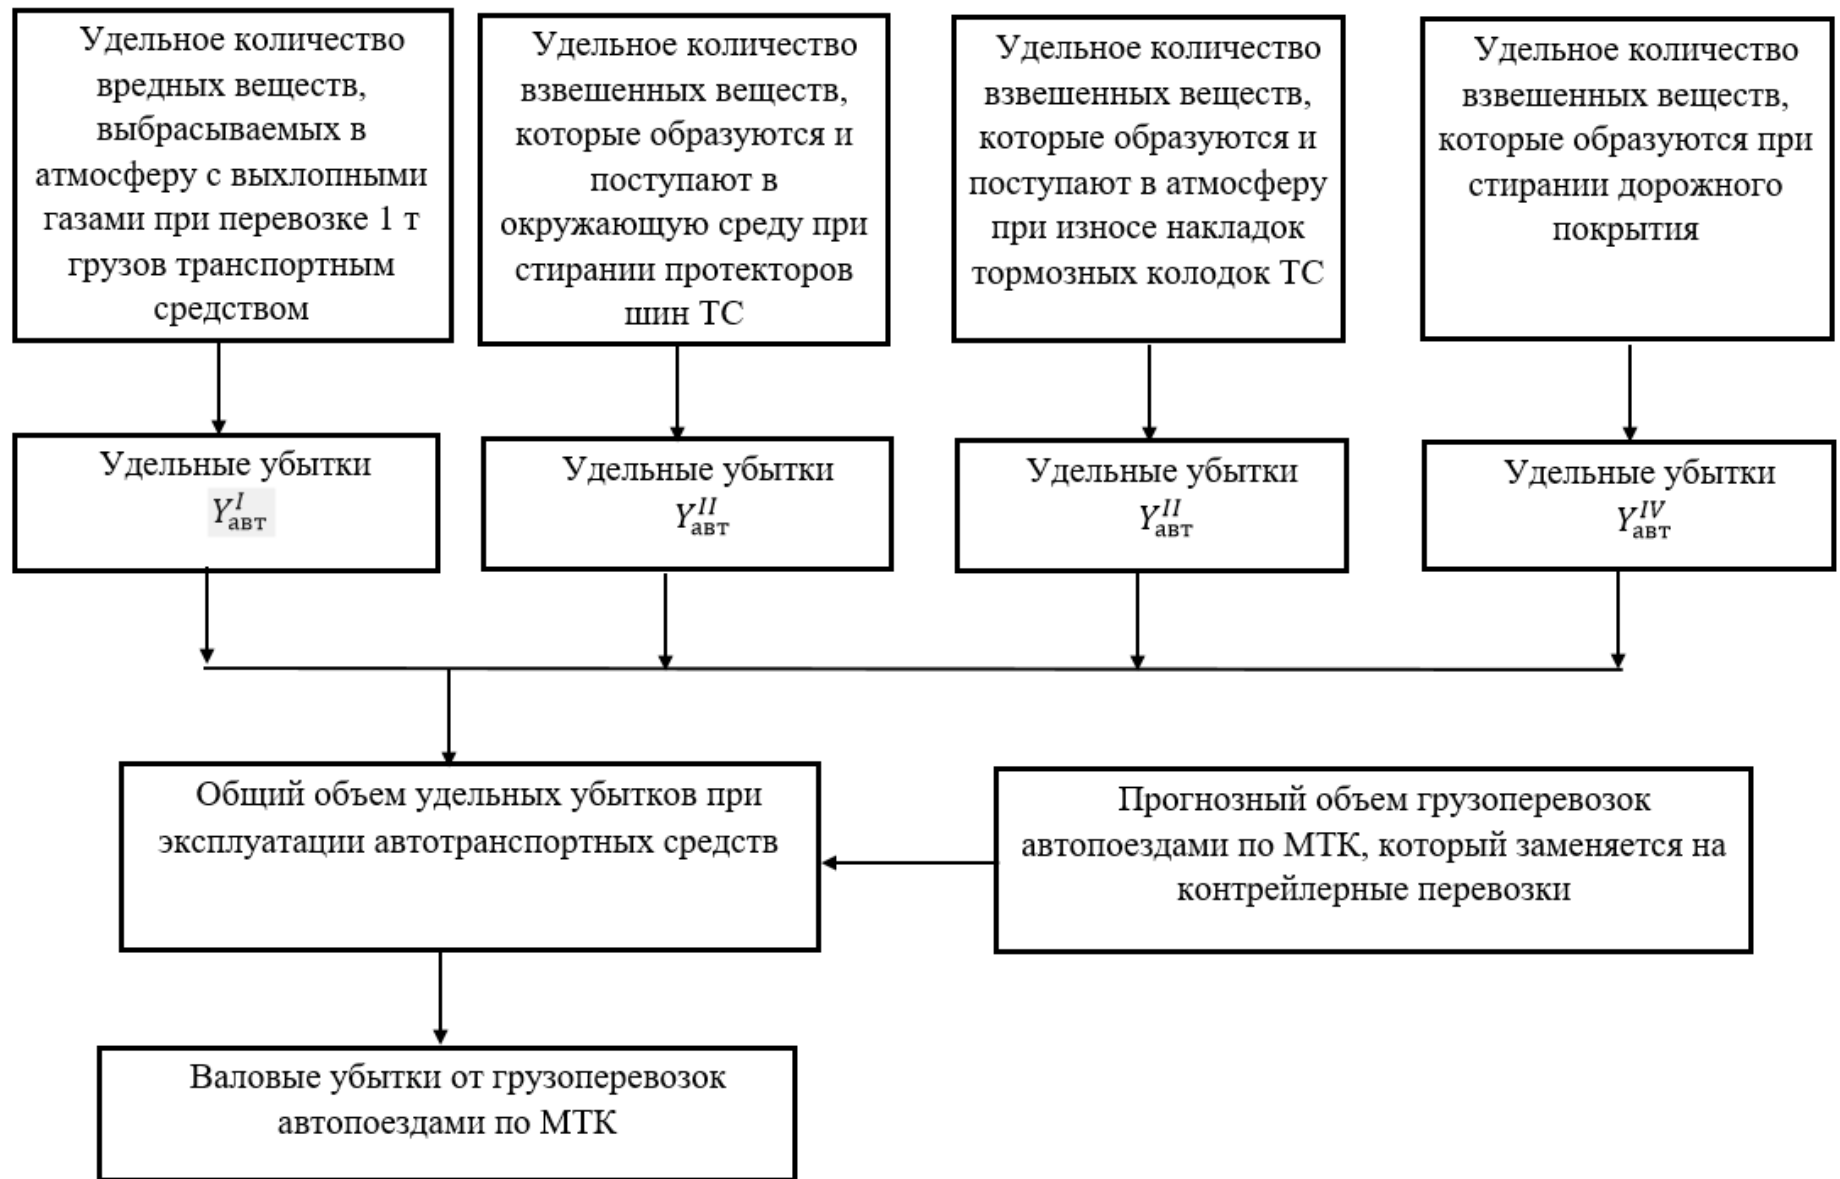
Удельное количество вредных веществ, выбрасываемых в атмосферу с выхлопными газами при перевозке 1 т грузов транспортным средством

Удельное количество взвешенных веществ, которые образуются и поступают в окружающую среду при стирании протекторов шин ТС

Удельное количество взвешенных веществ, которые образуются и поступают в атмосферу при износе накладок тормозных колодок ТС

Удельное количество взвешенных веществ, которые образуются при стирании дорожного покрытия

Удельные убытки $Y_{\text{авт}}^{I}$

Удельные убытки $Y_{\text{авт}}^{II}$

Удельные убытки $Y_{\text{авт}}^{II}$

Удельные убытки $Y_{\text{авт}}^{IV}$

Общий объем удельных убытков при эксплуатации автотранспортных средств

Прогнозный объем грузоперевозок автопоездами по МТК, который заменяется на контрейлерные перевозки

Валовые убытки от грузоперевозок автопоездами по МТК